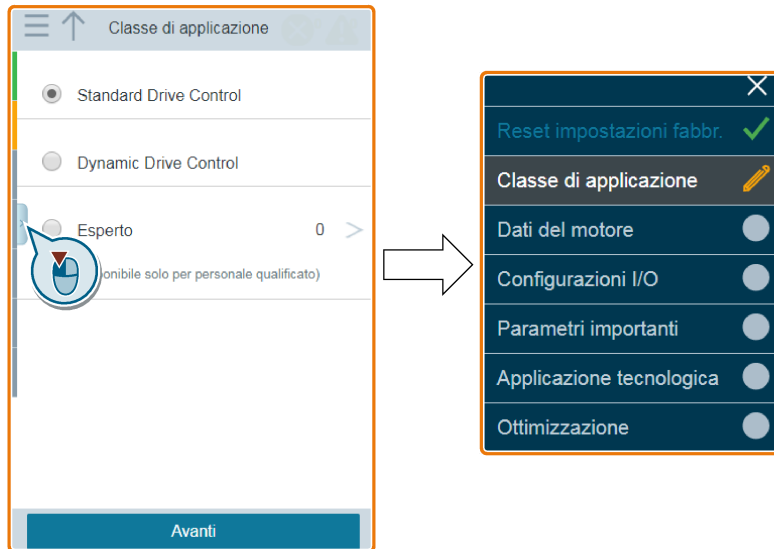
Classe di applicazione

Standard Drive Control

Dynamic Drive Control

Esperto 0

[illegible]onibile solo per personale qualificato)

Avanti

Reset impostazioni fabbr.

Classe di applicazione

Dati del motore

Configurazioni I/O

Parametri importanti

Applicazione tecnologica

Ottimizzazione